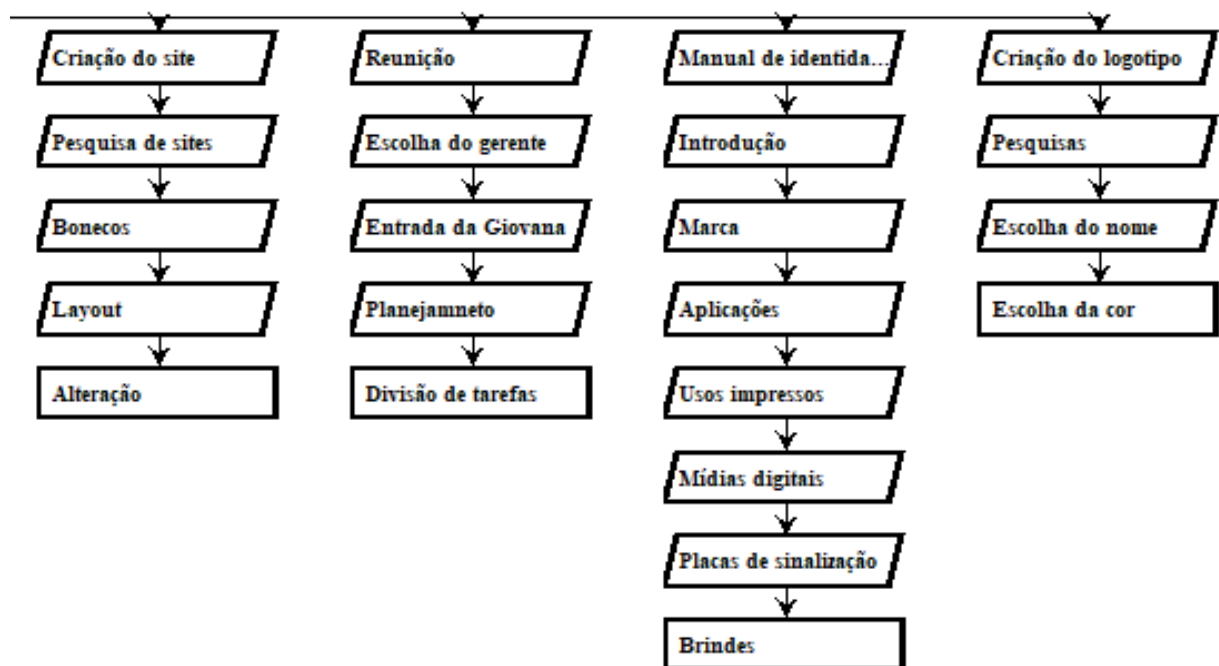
Criação do site

Pesquisa de sites

Bonecos

Layout

Alteração

Reunição

Escolha do gerente

Entrada da Giovana

Planejamneto

Divisão de tarefas

Manual de identida...

Introdução

Marca

Aplicações

Usos impressos

Mídias digitais

Placas de sinalização

Brindes

Criação do logotipo

Pesquisas

Escolha do nome

Escolha da cor